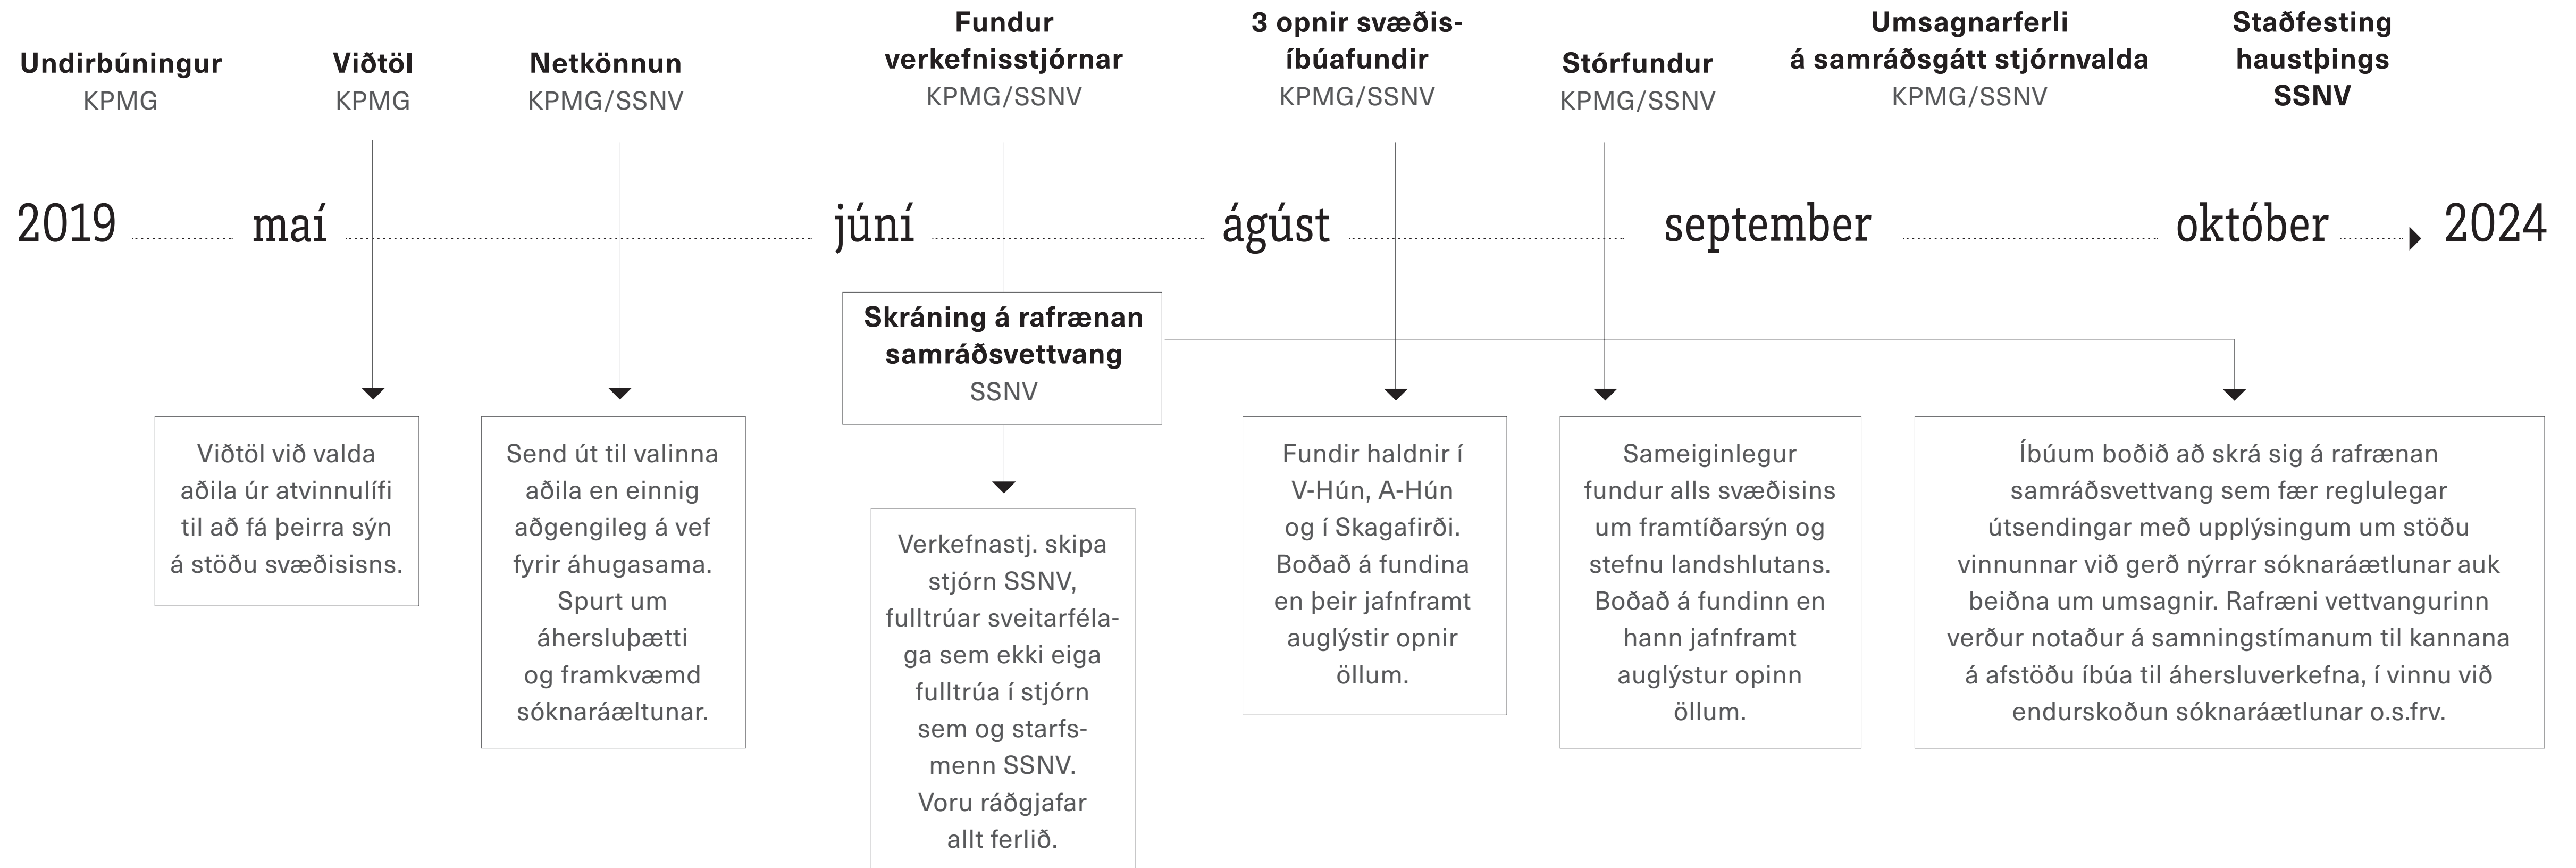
Undirbúningur
KPMG

Viðtöl
KPMG

Netkönnun
KPMG/SSNV

Fundur verkefnisstjórnar
KPMG/SSNV

3 opnir svæðisíbúafundir
KPMG/SSNV

Stórfundur
KPMG/SSNV

Umsagnarferli á samráðsgátt stjórnvalda
KPMG/SSNV

Staðfesting haustþings
SSNV

2019 maí júní ágúst september október 2024

Skráning á rafrænan samráðsvettvang
SSNV

Viðtöl við valda aðila úr atvinnulífi til að fá þeirra sýn á stöðu svæðisinsns.

Send út til valinna aðila en einnig aðgengileg á vef fyrir áhugasama. Spurt um áhersluþætti og framkvæmd sóknaráæltunar.

Verkefnastj. skipa stjórn SSNV, fulltrúar sveitarfélaga sem ekki eiga fulltrúa í stjórn sem og starfsmenn SSNV. Voru ráðgjafar allt ferlið.

Fundir haldnir í V-Hún, A-Hún og í Skagafirði. Boðað á fundina en þeir jafnframt auglýstir opnir öllum.

Sameiginlegur fundur alls svæðisins um framtíðarsýn og stefnu landshlutans. Boðað á fundinn en hann jafnframt auglýstur opinn öllum.

Íbúum boðið að skrá sig á rafrænan samráðsvettvang sem fær reglulegar útsendingar með upplýsingum um stöðu vinnunnar við gerð nýrrar sóknaráætlunar auk beiðna um umsagnir. Rafræni vettvangurinn verður notaður á samningstímanum til kannana á afstöðu íbúa til áhersluverkefna, í vinnu við endurskoðun sóknaráætlunar o.s.frv.